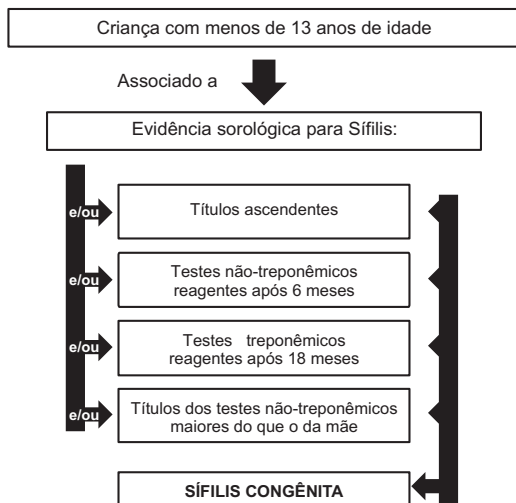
Criança com menos de 13 anos de idade

Associado a

Evidência sorológica para Sífilis:

e/ou

Títulos ascendentes

e/ou

Testes não-treponêmicos reagentes após 6 meses

e/ou

Testes treponêmicos reagentes após 18 meses

e/ou

Títulos dos testes não-treponêmicos maiores do que o da mãe

SÍFILIS CONGÊNITA